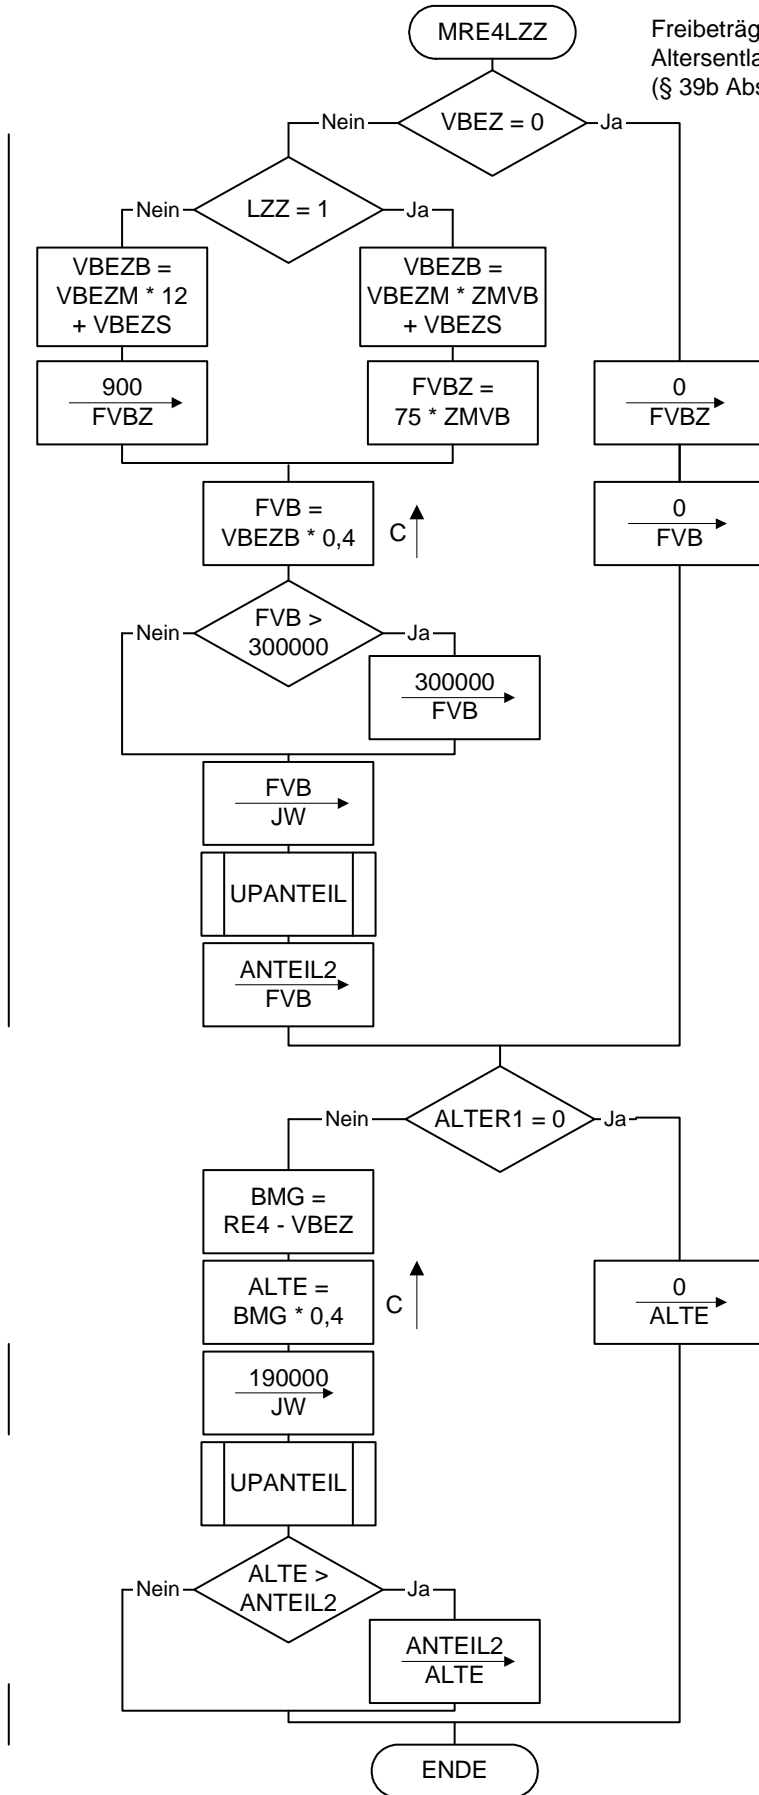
MRE4LZZ

Freibeträg
Altersentla
(§ 39b Abs

VBEZ = 0
Nein
Ja

LZZ = 1
Nein
Ja

VBEZB = VBEZM * 12 + VBEZS

VBEZB = VBEZM * ZMVB + VBEZS

900
FVBZ

FVBZ = 75 * ZMVB

0
FVBZ

FVB = VBEZB * 0,4

C

0
FVB

FVB > 300000
Nein
Ja

300000
FVB

FVB
JW

UPANTEIL

ANTEIL2
FVB

ALTER1 = 0
Nein
Ja

BMG = RE4 - VBEZ

ALTE = BMG * 0,4

C

0
ALTE

190000
JW

UPANTEIL

ALTE > ANTEIL2
Nein
Ja

ANTEIL2
ALTE

ENDE